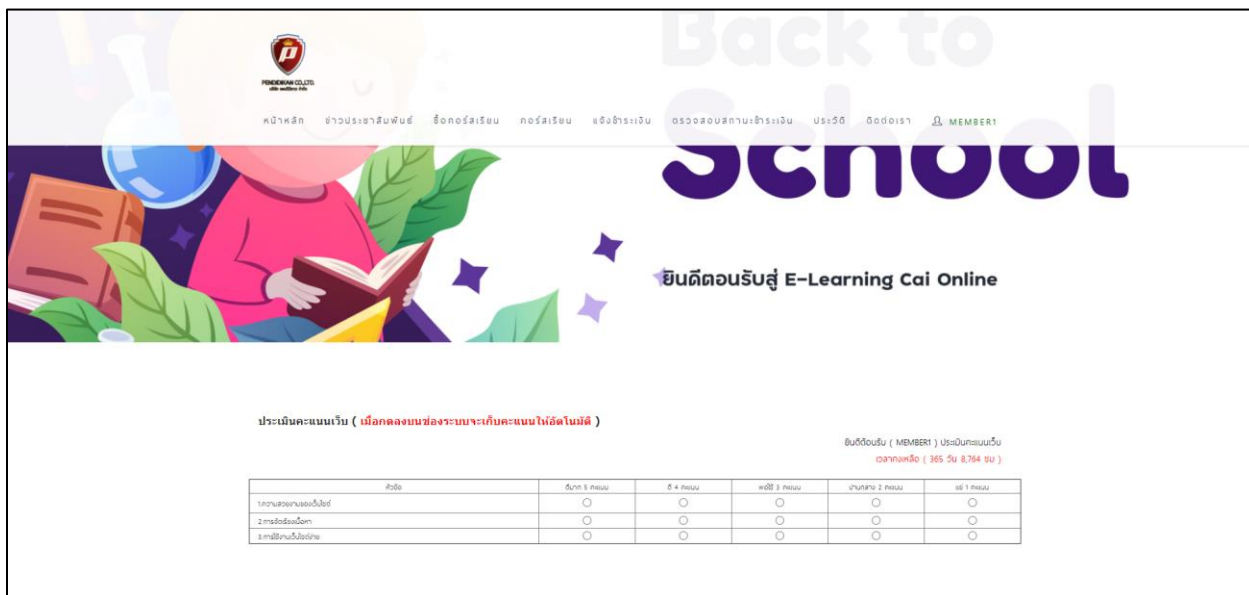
PENDIDIKAN CO.,LTD.

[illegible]

หน้าหลัก ข่าวประชาสัมพันธ์ ซื้อคอร์สเรียน คอร์สเรียน แจ้งชำระเงิน ตรวจสอบสถานะชำระเงิน ประวัติ ติดต่อเรา MEMBER1

Back to School

ยินดีตอนรับสู่ E-Learning Cai Online

ประเมินคะแนนเว็บ ( เมื่อกดลงบนช่องระบบจะเก็บคะแนนให้อัตโนมัติ )

ยินดีต้อนรับ ( MEMBER1 ) ประเมินคะแนนเว็บ

เวลาคงเหลือ ( 365 วัน 8,764 ชม )

| หัวข้อ | ดีมาก 5 คะแนน | ดี 4 คะแนน | พอใช้ 3 คะแนน | ปานกลาง 2 คะแนน | แย่ 1 คะแนน |
|---|---|---|---|---|---|
| 1.ความสวยงามของเว็บไซต์ | ○ | ○ | ○ | ○ | ○ |
| 2.การจัดเรียงเนื้อหา | ○ | ○ | ○ | ○ | ○ |
| 3.การใช้งานเว็บไซต์ง่าย | ○ | ○ | ○ | ○ | ○ |